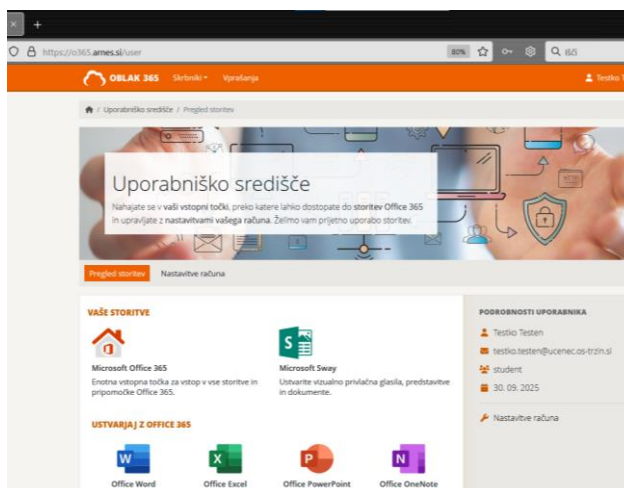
×   +

https://o365.arnes.si/user

80%   Išči

OBLAK 365   Skrbniki ▾   Vprašanja   Testio T

Uporabniško središče / Pregled storitev

Uporabniško središče

Nahajate se v vaši vstopni točki, preko katere lahko dostopate do storitev Office 365 in upravljate z nastavitvami vašega računa. Želimo vam prijetno uporabo storitev.

Pregled storitev   Nastavitve računa

VAŠE STORITVE

Microsoft Office 365
Enotna vstopna točka za vstop v vse storitve in pripomočke Office 365.

Microsoft Sway
Ustvarite vizualno privlačna glasila, predstavitve in dokumente.

USTVARJAJ Z OFFICE 365

Office Word   Office Excel   Office PowerPoint   Office OneNote

PODROBNOSTI UPORABNIKA

Testio Testen
testio.testen@ucenec.os-trzin.si
student
30. 09. 2025

Nastavitve računa